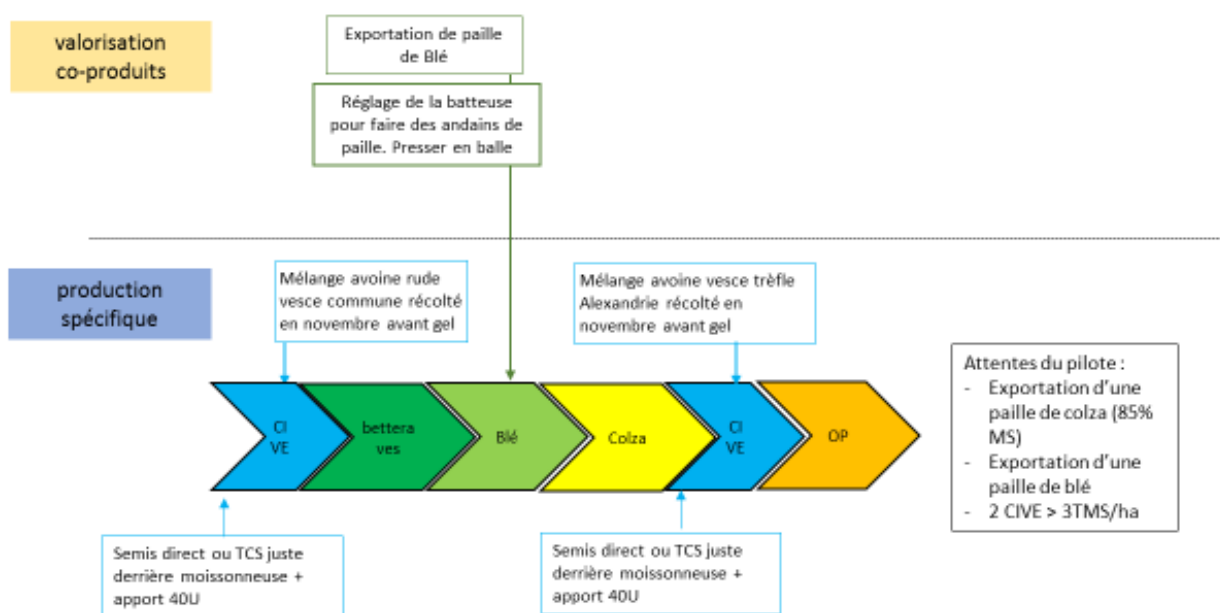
valorisation co-produits

Exportation de paille de Blé

Réglage de la batteuse pour faire des andains de paille. Presser en balle

production spécifique

Mélange avoine rude vesce commune récolté en novembre avant gel

Mélange avoine vesce trèfle Alexandrie récolté en novembre avant gel

CI VE

bettera ves

Blé

Colza

CI VE

OP

Attentes du pilote :
- Exportation d'une paille de colza (85% MS)
- Exportation d'une paille de blé
- 2 CIVE > 3TMS/ha

Semis direct ou TCS juste derrière moissonneuse + apport 40U

Semis direct ou TCS juste derrière moissonneuse + apport 40U